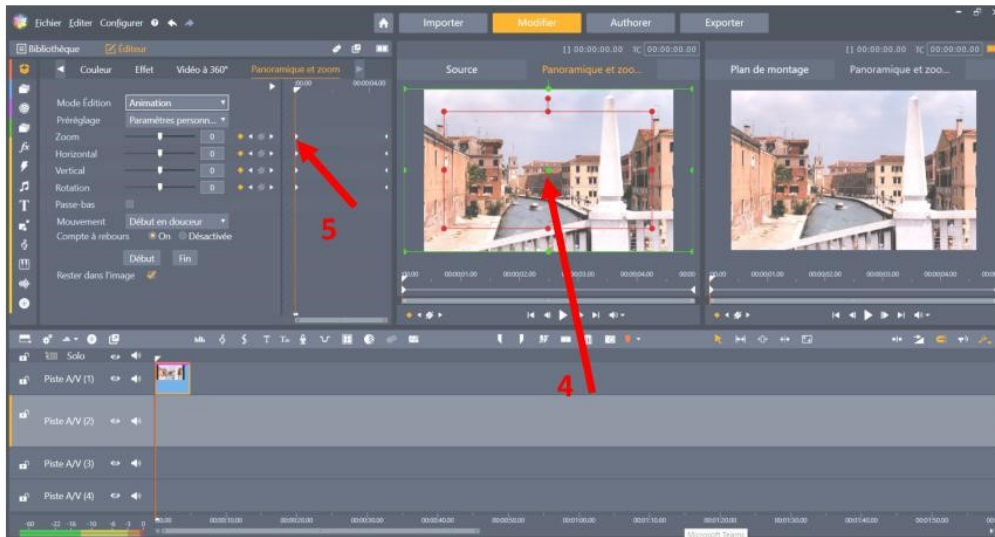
Fichier Editer Configurer

Importer Modifier Authorer Exporter

Bibliothèque Éditeur

Couleur Effet Vidéo à 360° Panoramique et zoom

00:00 00:00:04.00

Mode Édition Animation
Préréglage Paramètres personn...
Zoom 0
Horizontal 0
Vertical 0
Rotation 0
Passe-bas
Mouvement Début en douceur
Compte à rebours On Désactivée
Début Fin
Rester dans l'image

5

[] 00:00:00.00 TC 00:00:00.00

Source Panoramique et zoo...

[] 00:00:00.00 TC 00:00:00.00

Plan de montage Panoramique et zoo...

4

Solo
Piste A/V (1)
Piste A/V (2)
Piste A/V (3)
Piste A/V (4)

-60 -22 -16 -10 -6 -3 0 00.00 00:00:10.00 00:00:20.00 00:00:30.00 00:00:40.00 00:00:50.00 00:01:00.00 00:01:10.00 00:01:20.00 00:01:30.00 00:01:40.00 00:01:50.00

Microsoft Teams